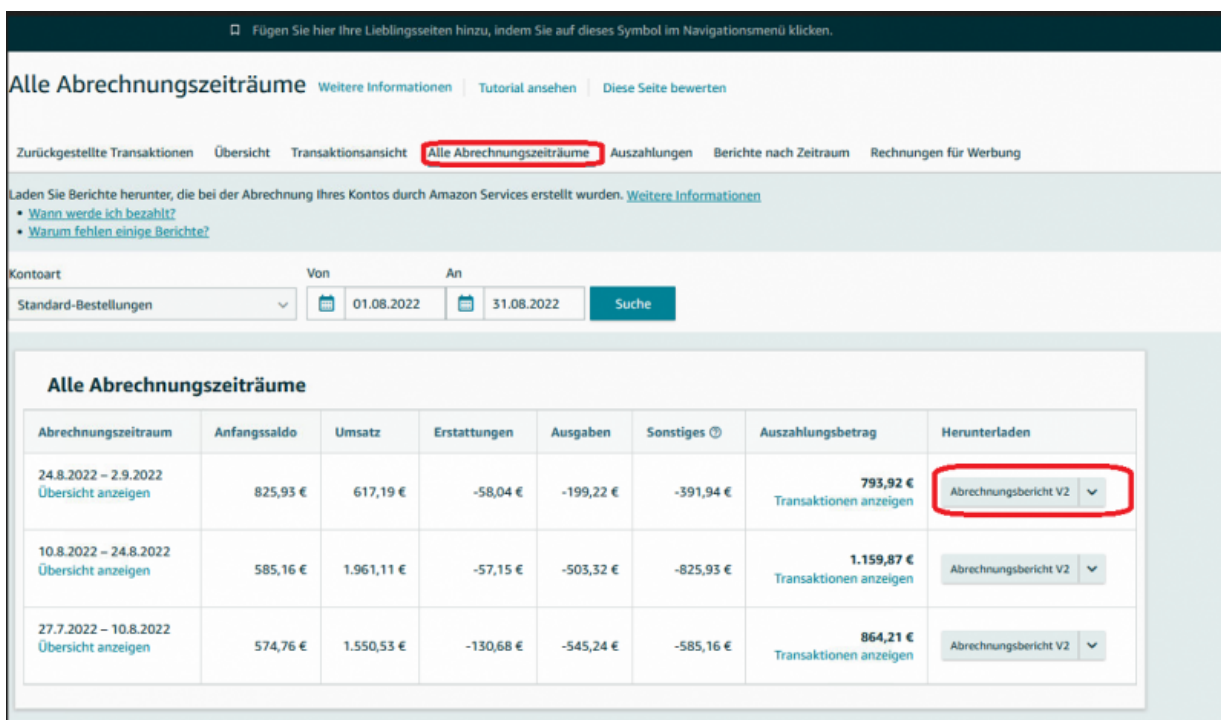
Fügen Sie hier Ihre Lieblingsseiten hinzu, indem Sie auf dieses Symbol im Navigationsmenü klicken.

Alle Abrechnungszeiträume Weitere Informationen | Tutorial ansehen | Diese Seite bewerten

Zurückgestellte Transaktionen Übersicht Transaktionsansicht Alle Abrechnungszeiträume Auszahlungen Berichte nach Zeitraum Rechnungen für Werbung

Laden Sie Berichte herunter, die bei der Abrechnung Ihres Kontos durch Amazon Services erstellt wurden. Weitere Informationen
• Wann werde ich bezahlt?
• Warum fehlen einige Berichte?

Kontoart
Standard-Bestellungen

Von
01.08.2022

An
31.08.2022

Suche

Alle Abrechnungszeiträume

| Abrechnungszeitraum | Anfangssaldo | Umsatz | Erstattungen | Ausgaben | Sonstiges | Auszahlungsbetrag | Herunterladen |
|---|---|---|---|---|---|---|---|
| 24.8.2022 – 2.9.2022 Übersicht anzeigen | 825,93 € | 617,19 € | -58,04 € | -199,22 € | -391,94 € | 793,92 € Transaktionen anzeigen | Abrechnungsbericht V2 |
| 10.8.2022 – 24.8.2022 Übersicht anzeigen | 585,16 € | 1.961,11 € | -57,15 € | -503,32 € | -825,93 € | 1.159,87 € Transaktionen anzeigen | Abrechnungsbericht V2 |
| 27.7.2022 – 10.8.2022 Übersicht anzeigen | 574,76 € | 1.550,53 € | -130,68 € | -545,24 € | -585,16 € | 864,21 € Transaktionen anzeigen | Abrechnungsbericht V2 |